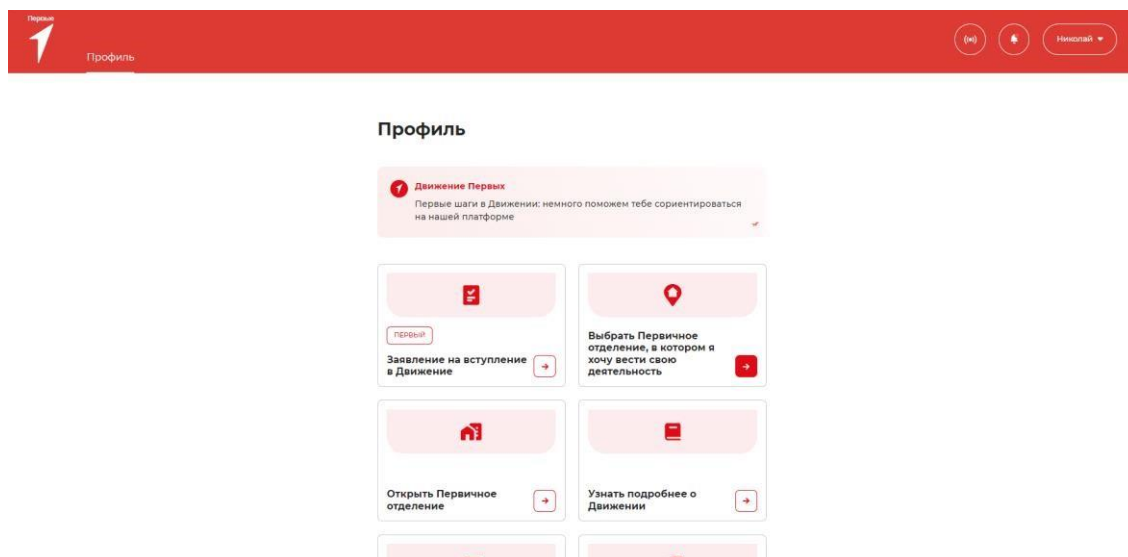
Первые

Профиль

(•)

Николай ▾

Профиль

Движение Первых

Первые шаги в Движении: немного поможем тебе сориентироваться на нашей платформе

ПЕРВЫЙ

Заявление на вступление в Движение

Выбрать Первичное отделение, в котором я хочу вести свою деятельность

Открыть Первичное отделение

Узнать подробнее о Движении